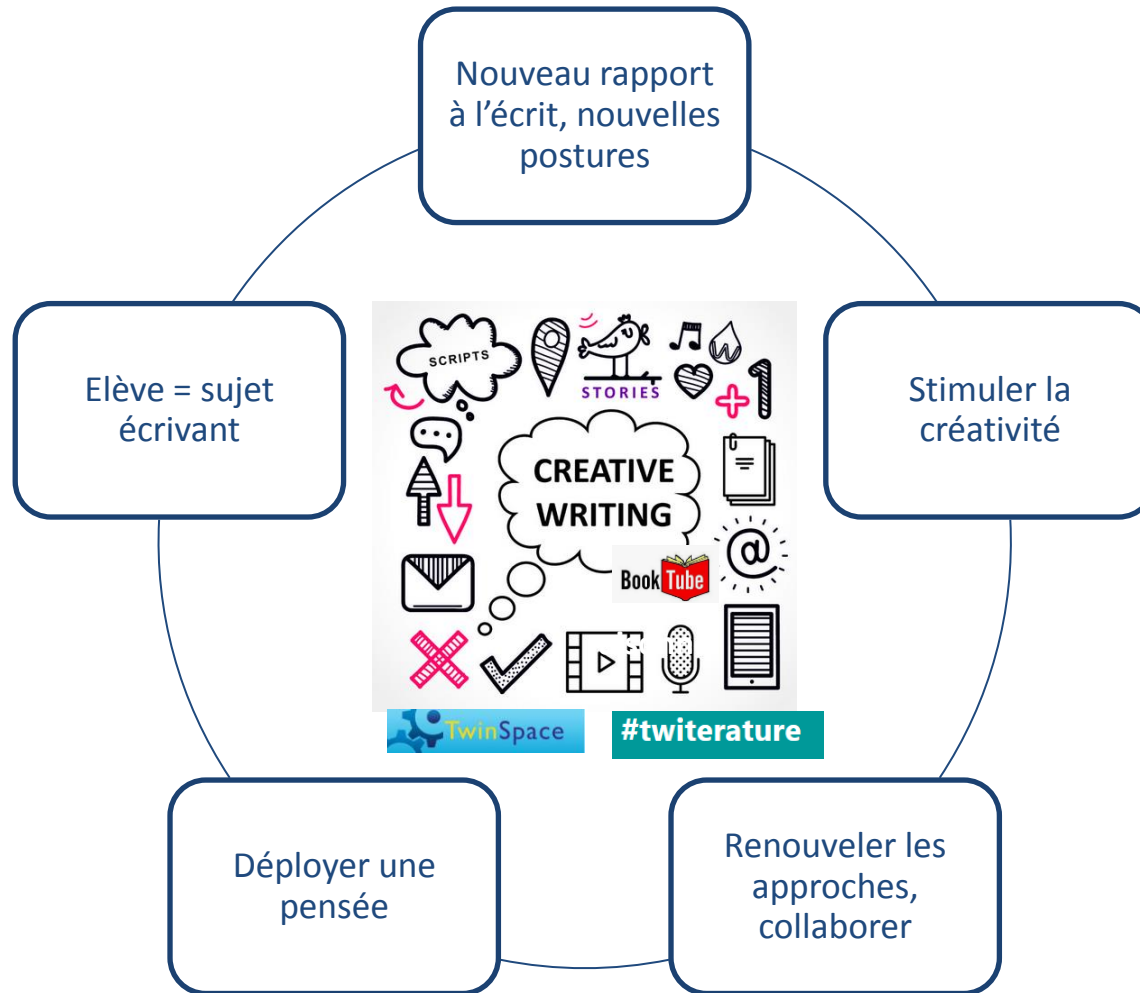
Nouveau rapport à l'écrit, nouvelles postures

Elève = sujet écrivant

SCRIPTS

STORIES

CREATIVE WRITING

Book Tube

Stimuler la créativité

TwinSpace

#twiterature

Déployer une pensée

Renouveler les approches, collaborer